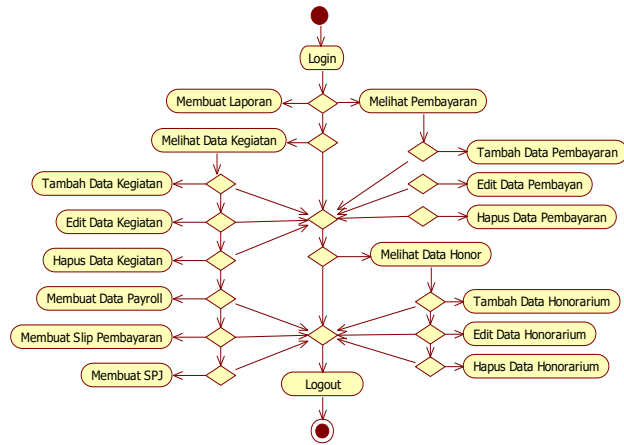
Login
Membuat Laporan
Melihat Pembayaran
Melihat Data Kegiatan
Tambah Data Pembayaran
Tambah Data Kegiatan
Edit Data Pembayan
Edit Data Kegiatan
Hapus Data Pembayaran
Hapus Data Kegiatan
Melihat Data Honor
Membuat Data Payroll
Tambah Data Honorarium
Membuat Slip Pembayaran
Edit Data Honorarium
Membuat SPJ
Hapus Data Honorarium
Logout